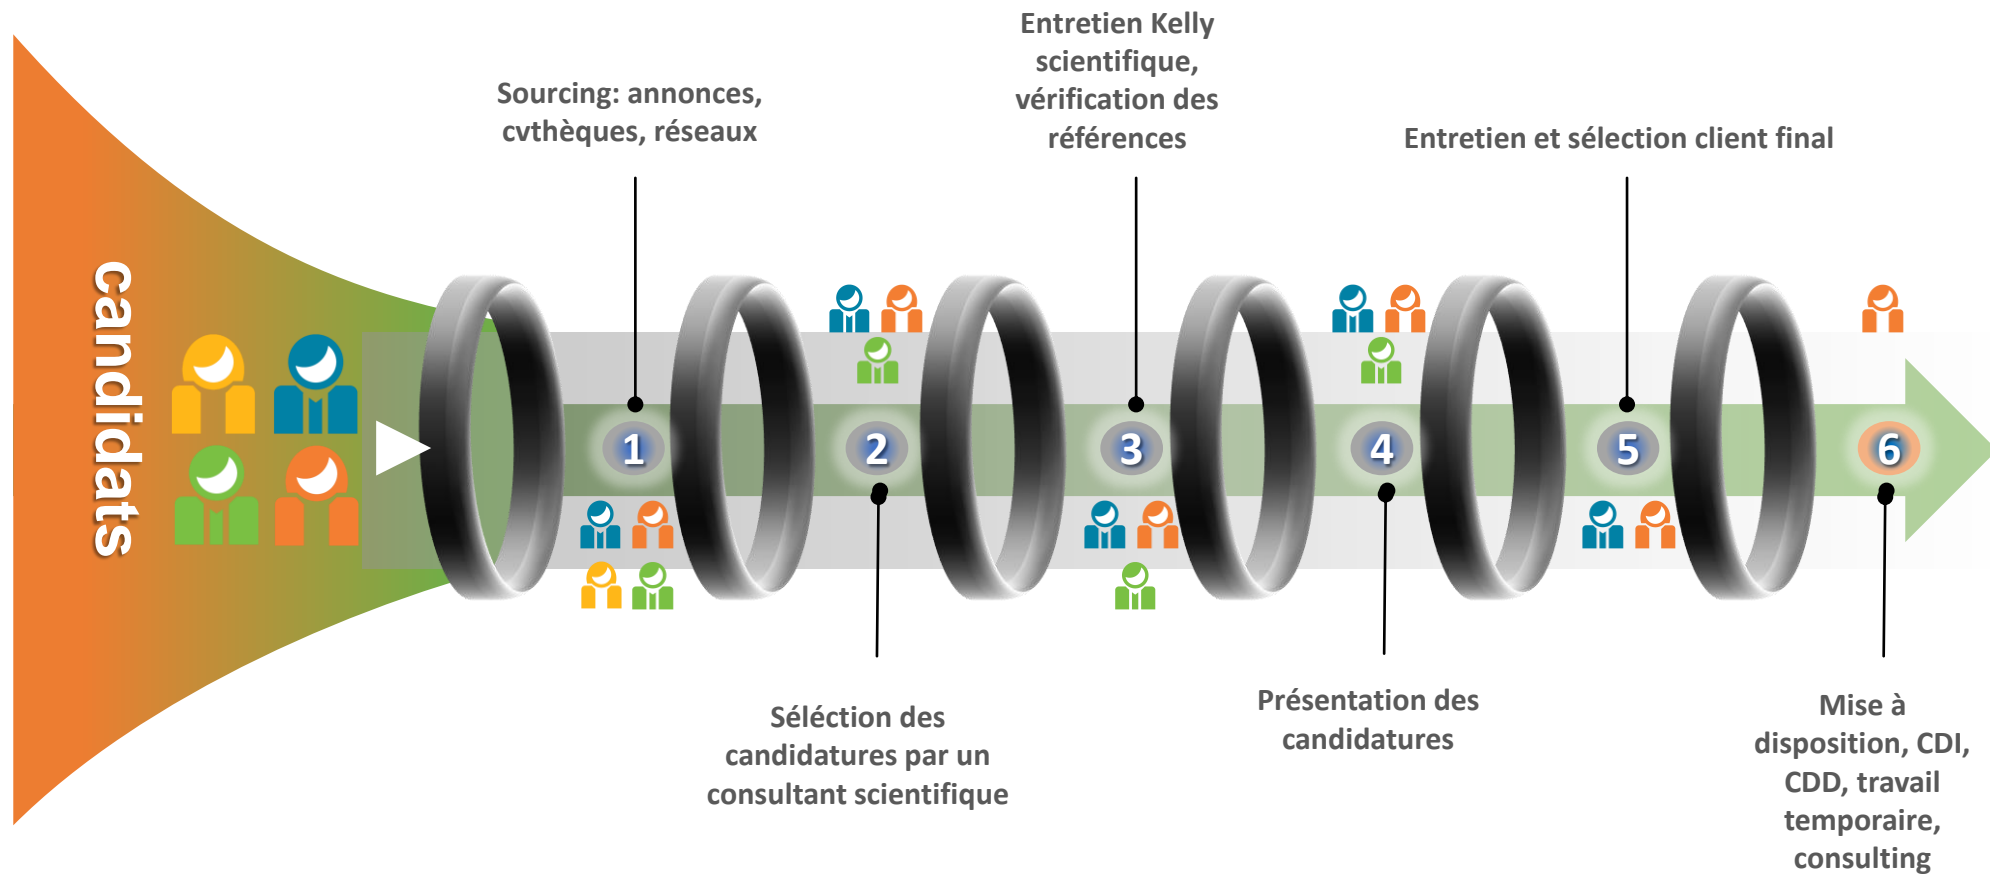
candidats

Sourcing: annonces, cvthèques, réseaux

Entretien Kelly scientifique, vérification des références

Entretien et sélection client final

1

2

3

4

5

6

Séléction des candidatures par un consultant scientifique

Présentation des candidatures

Mise à disposition, CDI, CDD, travail temporaire, consulting